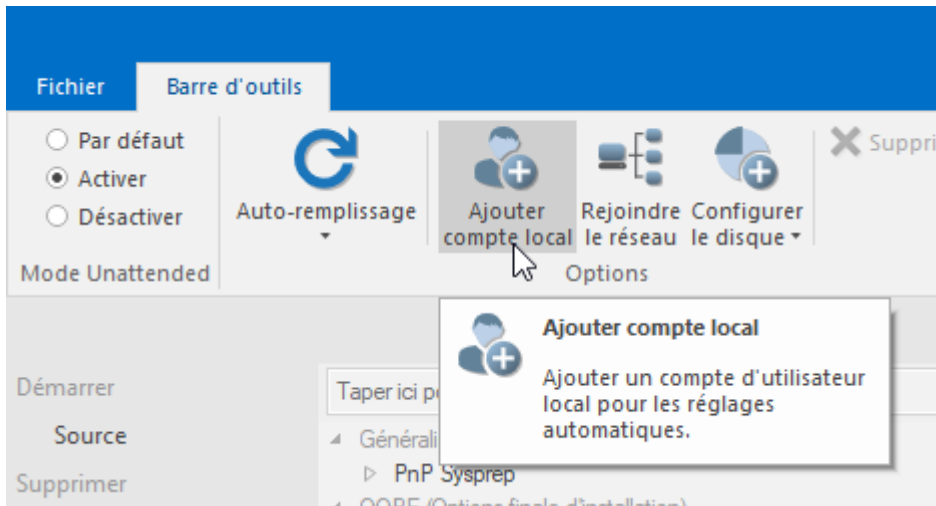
Fichier
Barre d'outils

Par défaut
Activer
Désactiver
Mode Unattended

Auto-remplissage

Ajouter compte local
Rejoindre le réseau
Configurer le disque
Options

Suppri

Ajouter compte local

Ajouter un compte d'utilisateur local pour les réglages automatiques.

Démarrer
Source
Supprimer

Taper ici p
Générali
PnP Sysprep
OOBE (Options finale d'installation)